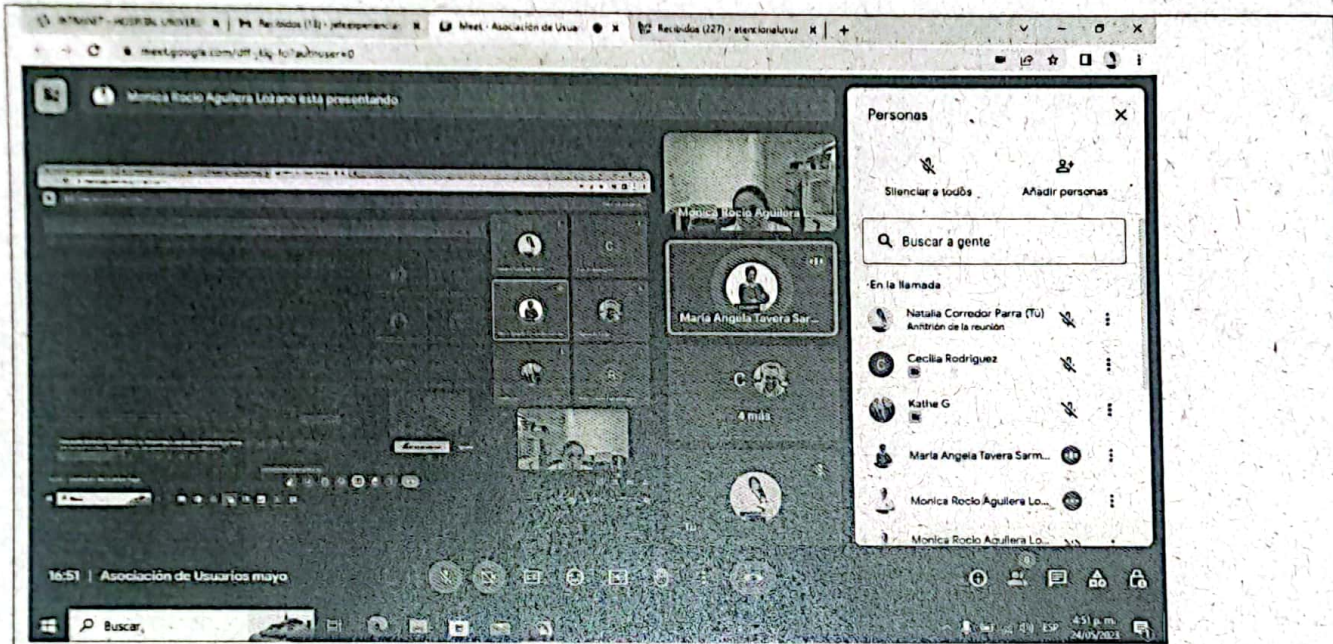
INTRANET - HOSPITAL UNIVERS | Recibidos (13) - jefeexperiencia | Meet - Asociación de Usua | Recibidos (227) - atencionalusur | +

meet.google.com/dff-jtiq-fo?authuser=0

Monica Rocio Aguilera Lozano está presentando

Monica Rocio Aguilera L...

Maria Angela Tavera Sar...

C

4 más

Personas

Silenciar a todos

Añadir personas

Buscar a gente

En la llamada

Natalia Corredor Parra (Tú)
Anfitrión de la reunión

Cecilia Rodriguez

Kathe G

Maria Angela Tavera Sarm...

Monica Rocio Aguilera Lo...

Monica Rocio Aguilera Lo...

16:51 | Asociación de Usuarios mayo

Buscar

ESP 4:51 p. m. 24/05/2023